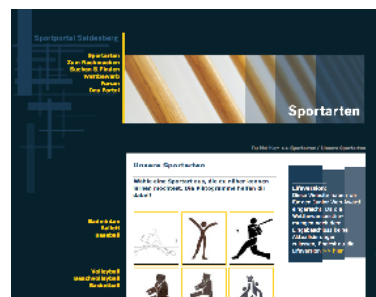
Sportportal Seldenberg

Sportarten
Zum Nachmachen
Suchen & Finden
Wettbewerb
Forum
Das Portal

Sportarten

Du bist hier: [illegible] Sportarten / Unsere Sportarten

Unsere Sportarten

Wähle eine Sportart aus, die du näher kennen lernen möchtest. Die Piktogramme helfen dir dabei!

Badminton
Ballett
Baseball

Volleyball
Beachvolleyball
Basketball

Lifewissen:
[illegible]